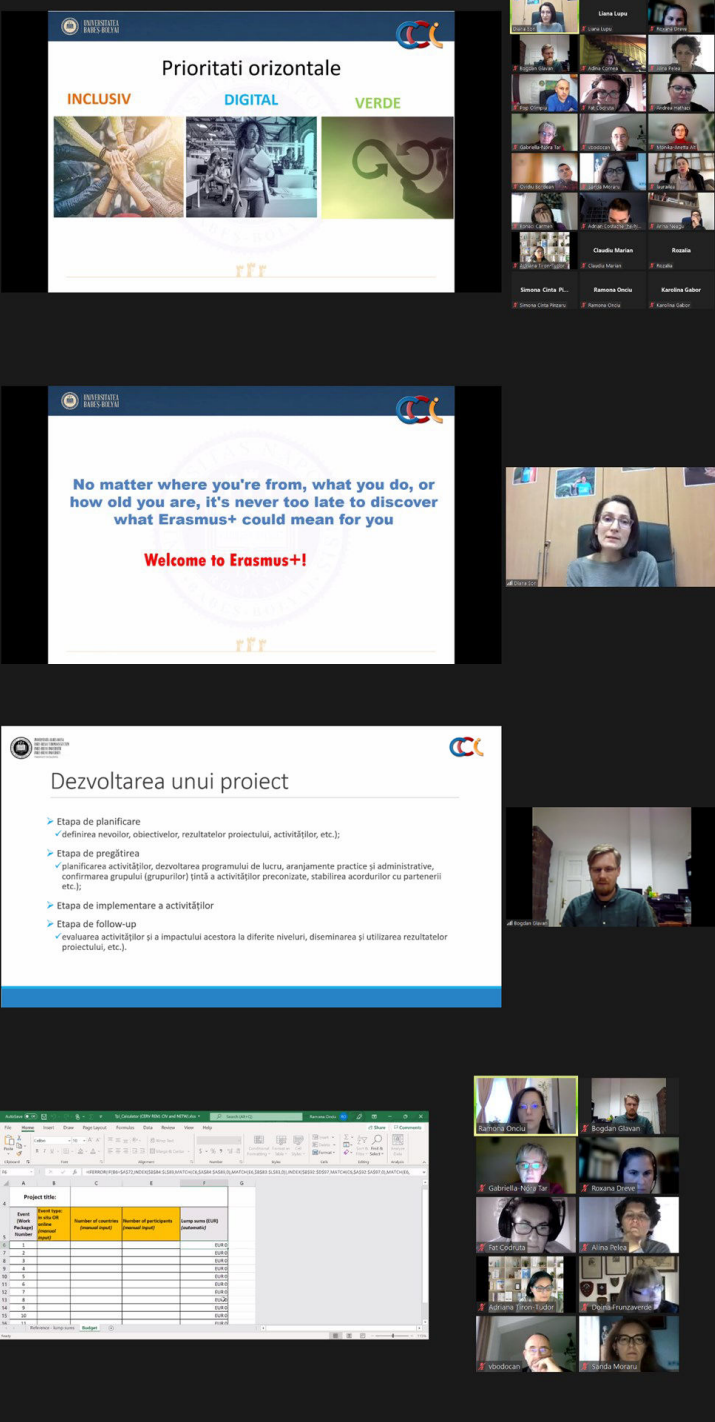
UNIVERSITATEA BABEȘ-BOLYAI

Prioritati orizontale

INCLUSIV

DIGITAL

VERDE

Diana Soit
Liana Lupu
Roxana Dreve
Bogdan Glavan
Adina Cornea
Alina Pelea
Pop Cornelia
Fat Codruta
Andreea Hathazi
Gabriella Nora Tar
vbodocan
Monika-Anetta Alt
Ovidiu Scridon
Sanda Moraru
Ioana
Cordos Carmen
Adrian Cosmin Tiron
Anna Neagu
Adriana Tiron-Tudor
Claudiu Marian
Rozalia
Simona Cinta Pi...
Ramona Onciu
Karolina Gabor
Claudiu Marian
Rozalia
Simona Cinta Pitzaru
Ramona Onciu
Karolina Gabor

UNIVERSITATEA BABEȘ-BOLYAI

No matter where you're from, what you do, or how old you are, it's never too late to discover what Erasmus+ could mean for you

Welcome to Erasmus+!

Diana Soit

Dezvoltarea unui proiect

Etapa de planificare
definirea nevoilor, obiectivelor, rezultatelor proiectului, activităților, etc.);

Etapa de pregătirea
planificarea activităților, dezvoltarea programului de lucru, aranjamente practice și administrative, confirmarea grupului (grupurilor) țintă a activităților preconizate, stabilirea acordurilor cu partenerii etc.);

Etapa de implementare a activităților

Etapa de follow-up
evaluarea activităților și a impactului acestora la diferite niveluri, diseminarea și utilizarea rezultatelor proiectului, etc.).

Bogdan Glavan

Project title:

| Event (Work Package) Number | Event type: in situ OR online (manual input) | Number of countries (manual input) | Number of participants (manual input) | Lump sums (EUR) (automatic) |
|---|---|---|---|---|
| 1 | | | | EUR 0 |
| 2 | | | | EUR 0 |
| 3 | | | | EUR 0 |
| 4 | | | | EUR 0 |
| 5 | | | | EUR 0 |
| 6 | | | | EUR 0 |
| 7 | | | | EUR 0 |
| 8 | | | | EUR 0 |
| 9 | | | | EUR 0 |
| 10 | | | | EUR 0 |

Reference - lump sums
Budget

Ramona Onciu
Bogdan Glavan
Gabriella Nora Tar
Roxana Dreve
Fat Codruta
Alina Pelea
Adriana Tiron-Tudor
Doina Frunzaverde
vbodocan
Sanda Moraru